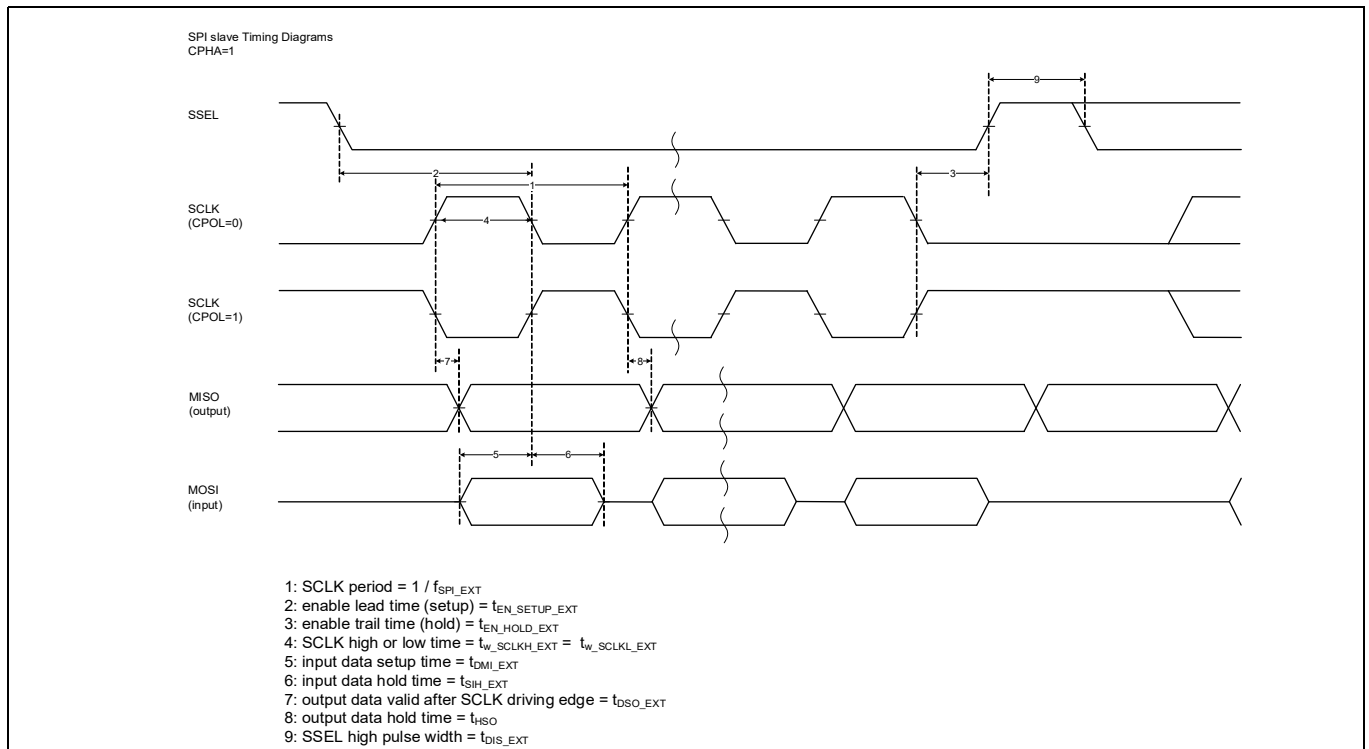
SPI slave Timing Diagrams
CPHA=1

SSEL

9

2

1

3

SCLK
(CPOL=0)

4

SCLK
(CPOL=1)

7

8

MISO
(output)

5

6

MOSI
(input)

1: SCLK period = 1 / $f_{SPI\_EXT}$
2: enable lead time (setup) = $t_{EN\_SETUP\_EXT}$
3: enable trail time (hold) = $t_{EN\_HOLD\_EXT}$
4: SCLK high or low time = $t_{w\_SCLKH\_EXT}$ = $t_{w\_SCLKL\_EXT}$
5: input data setup time = $t_{DMI\_EXT}$
6: input data hold time = $t_{SIH\_EXT}$
7: output data valid after SCLK driving edge = $t_{DSO\_EXT}$
8: output data hold time = $t_{HSO}$
9: SSEL high pulse width = $t_{DIS\_EXT}$